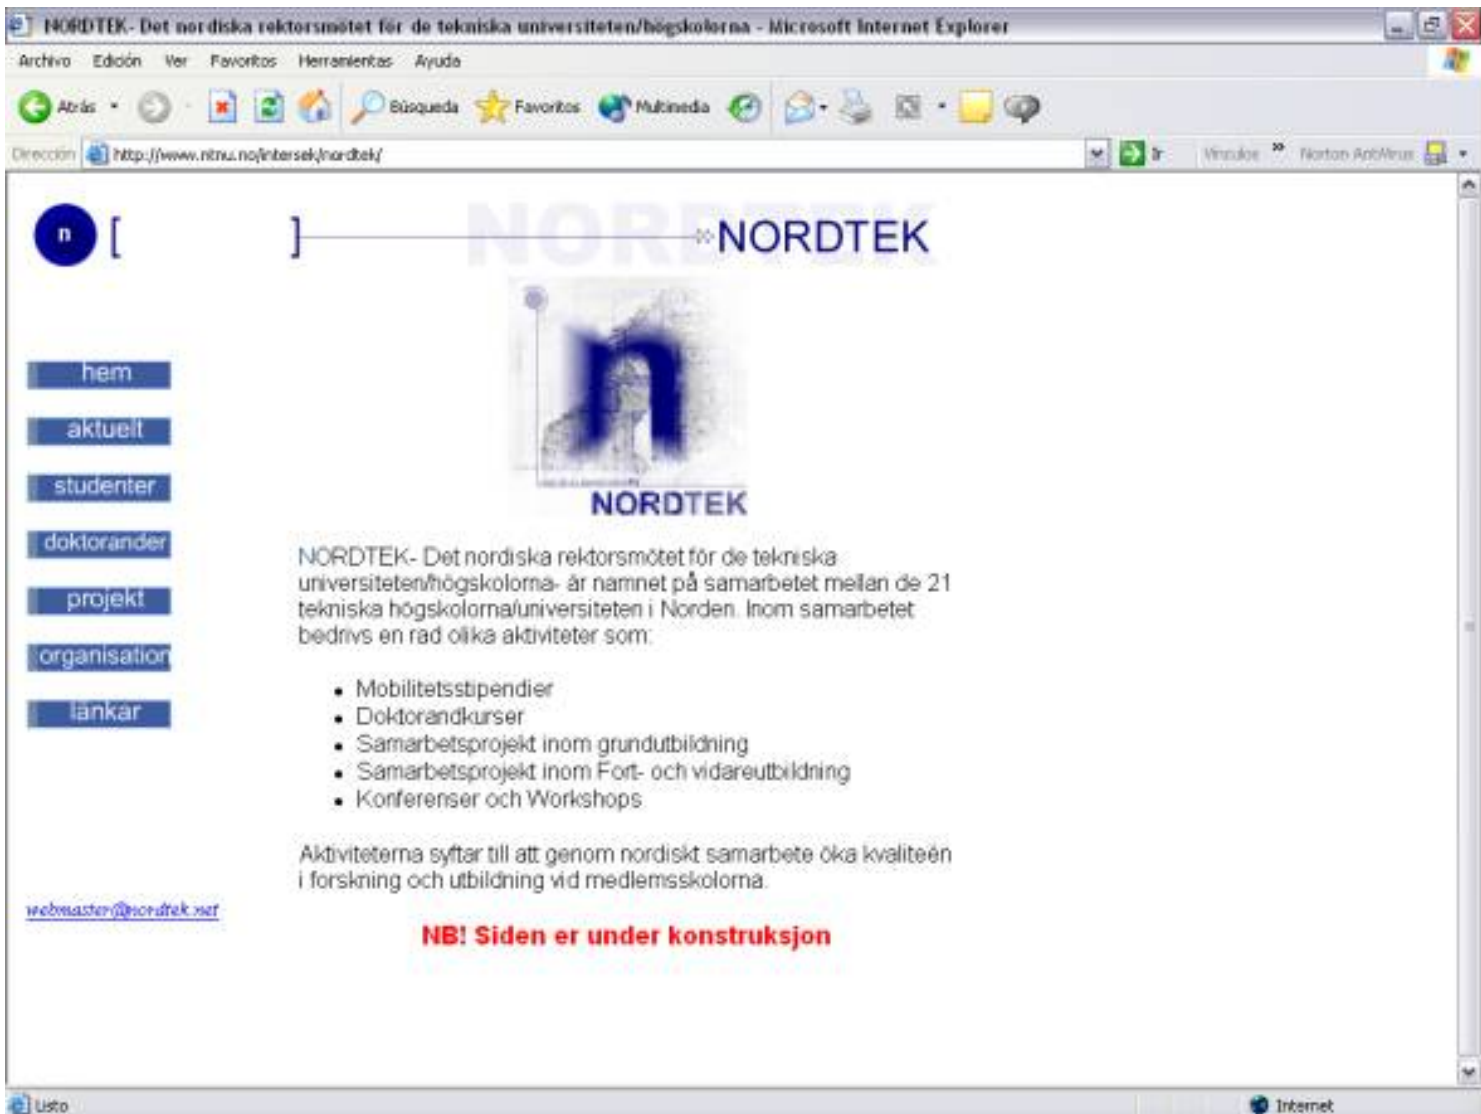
NORDTEK- Det nordiska rektorsmötet för de tekniska universiteten/högskolorna - Microsoft Internet Explorer

Archivo Edición Ver Favoritos Herramientas Ayuda

Atrás Búsqueda Favoritos Multimedia

Dirección http://www.ntnu.no/intersek/nordtek/ Ir Vínculos » Norton AntiVirus

n [ ] NORDTEK

NORDTEK

hem
aktuelt
studenter
doktorander
projekt
organisation
lankar

webmaster@nordtek.net

NORDTEK- Det nordiska rektorsmötet för de tekniska universiteten/högskolorna- är namnet på samarbetet mellan de 21 tekniska högskolorna/universiteten i Norden. Inom samarbetet bedrivs en rad olika aktiviteter som:

- Mobilitetsstipendier
- Doktorandkurser
- Samarbetsprojekt inom grundutbildning
- Samarbetsprojekt inom Fort- och vidareutbildning
- Konferenser och Workshops

Aktiviteterna syftar till att genom nordiskt samarbete öka kvaliteén i forskning och utbildning vid medlemsskolorna.

NB! Siden er under konstruksjon

Listo Internet